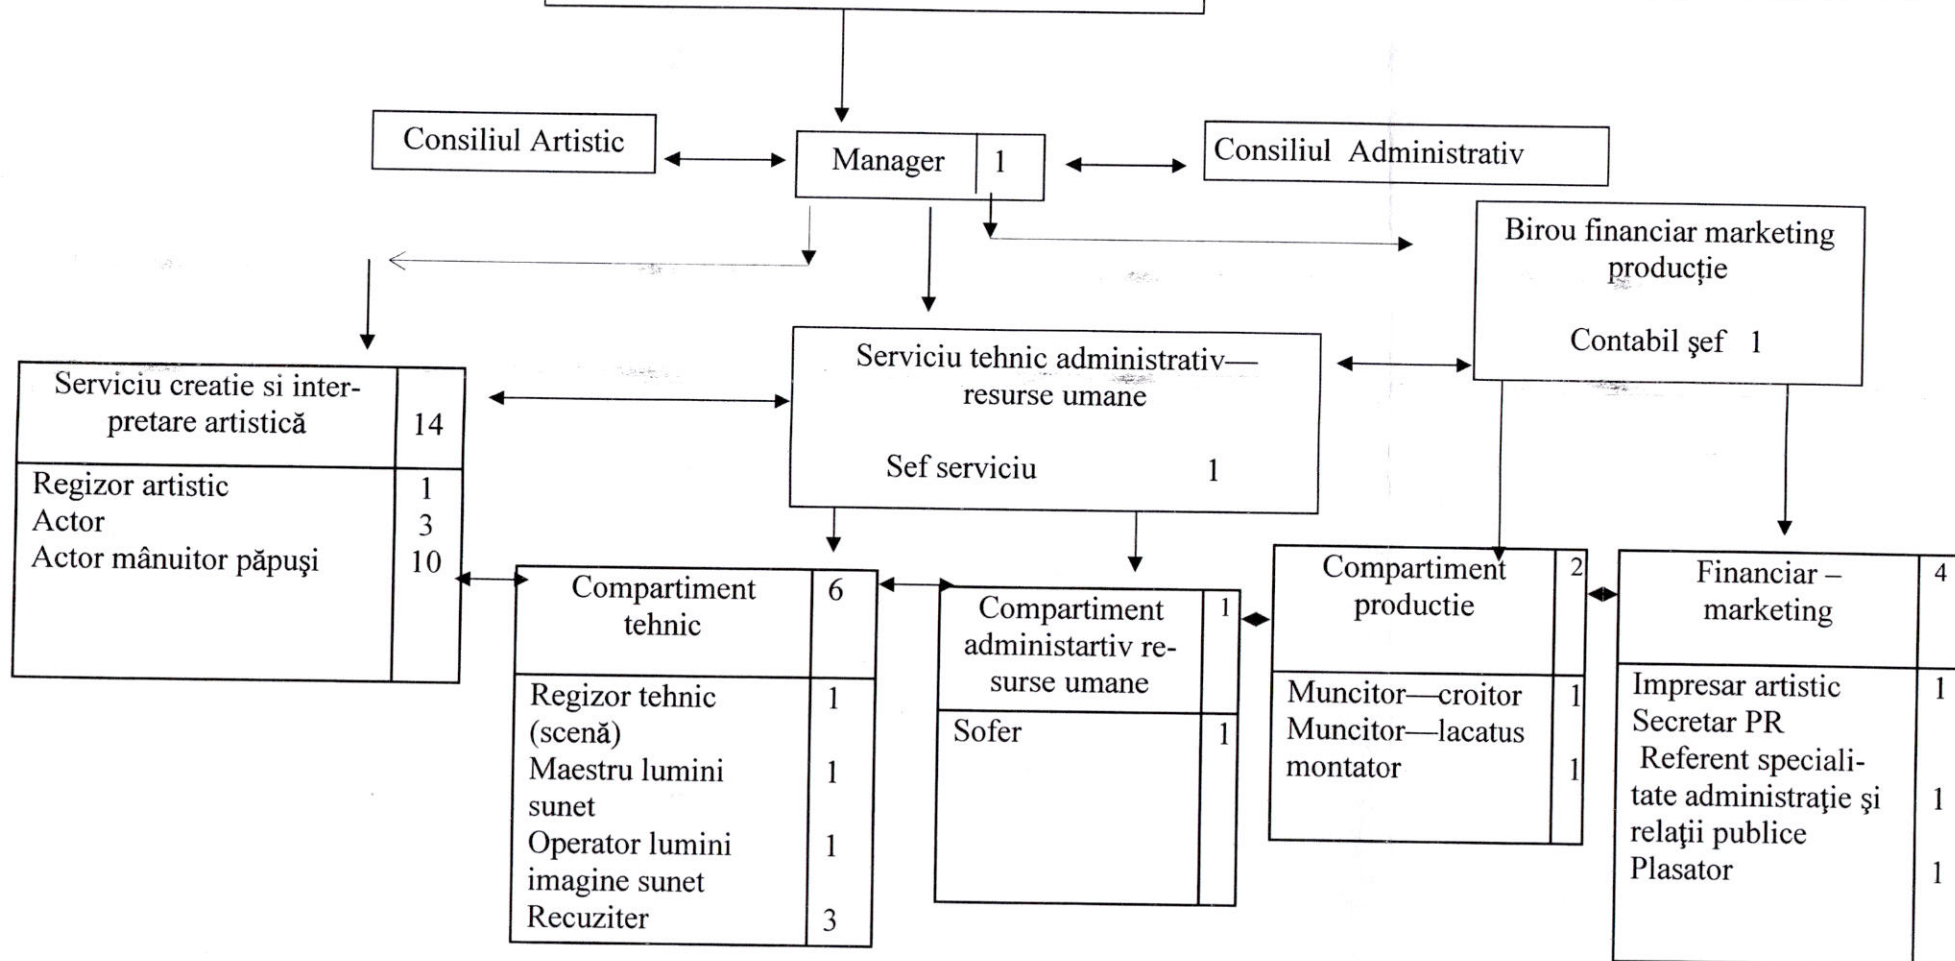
Consiliul Artistic

Manager 1

Consiliul Administrativ

Birou financiar marketing producție

Contabil şef 1

Serviciu tehnic administrativ—resurse umane

Sef serviciu 1

| Serviciu creatie si interpretare artistică | 14 |
|---|---|
| Regizor artistic<br>Actor<br>Actor mânuitor păpuşi | 1<br>3<br>10 |

| Compartiment tehnic | 6 |
|---|---|
| Regizor tehnic (scenă)<br>Maestru lumini sunet<br>Operator lumini imagine sunet<br>Recuziter | 1<br>1<br>1<br>3 |

| Compartiment administartiv resurse umane | 1 |
|---|---|
| Sofer | 1 |

| Compartiment productie | 2 |
|---|---|
| Muncitor—croitor<br>Muncitor—lacatus montator | 1<br>1 |

| Financiar – marketing | 4 |
|---|---|
| Impresar artistic<br>Secretar PR<br>Referent specialitate administraţie şi relaţii publice<br>Plasator | 1<br>1<br>1 |